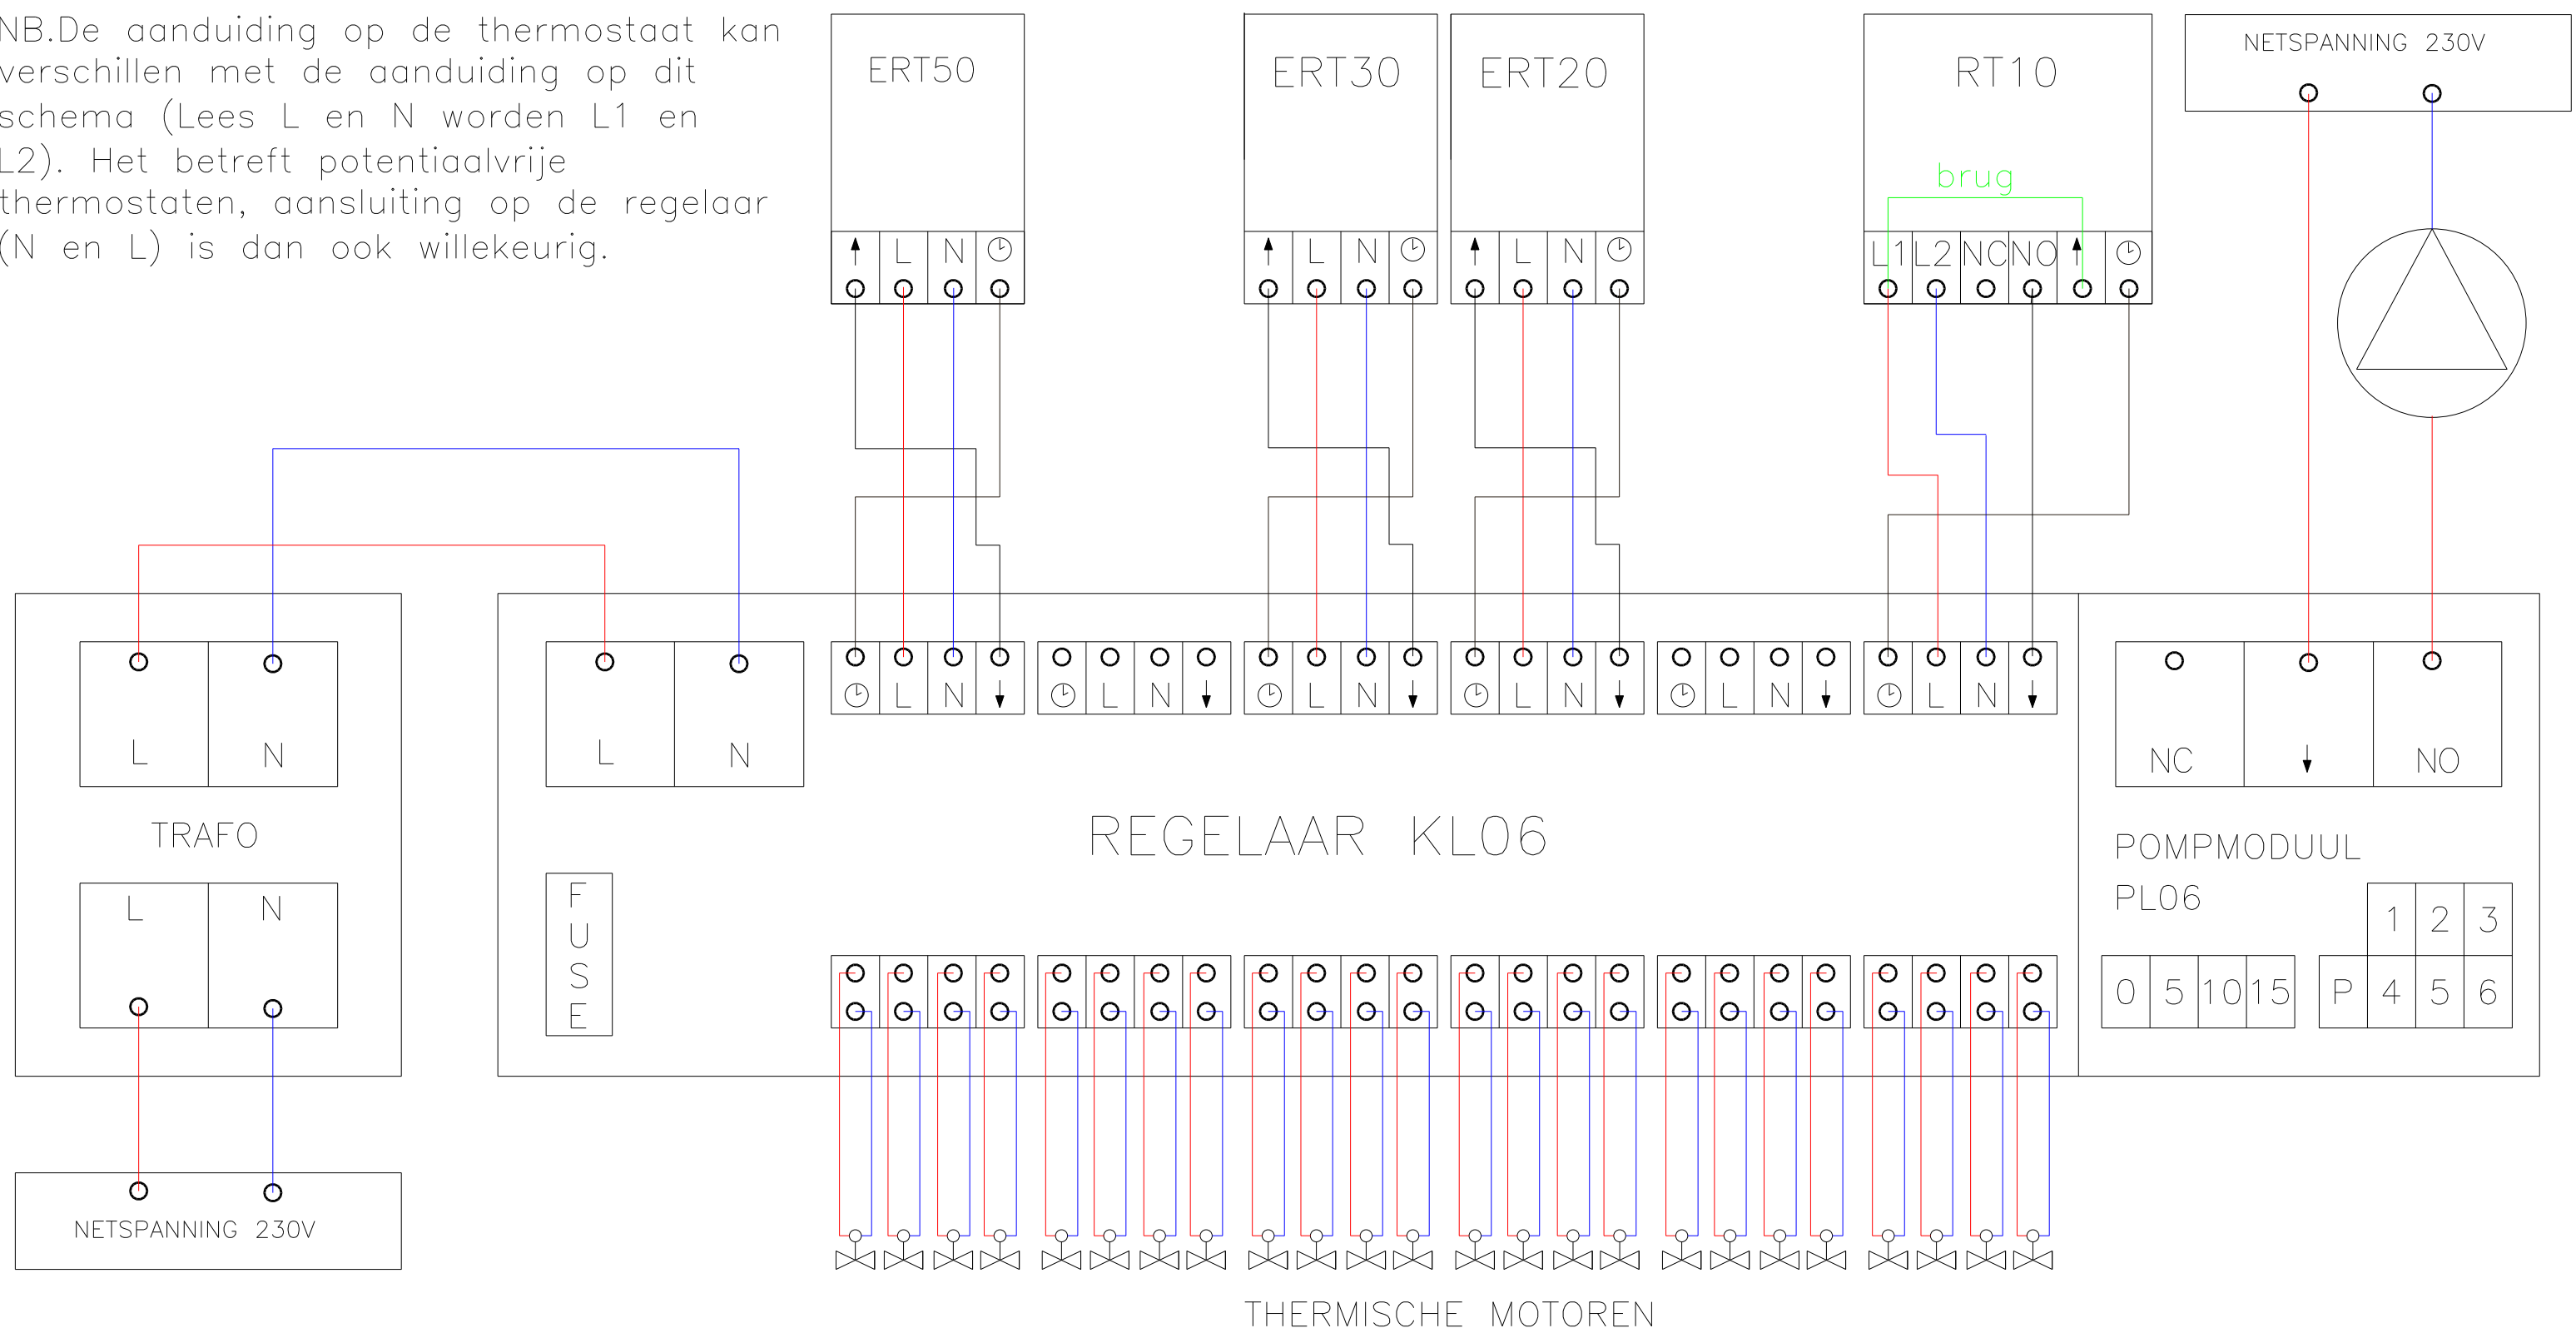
NB.De aanduiding op de thermostaat kan verschillen met de aanduiding op dit schema (Lees L en N worden L1 en L2). Het betreft potentiaalvrije thermostaten, aansluiting op de regelaar (N en L) is dan ook willekeurig.

ERT50

↑ L N ◷

ERT30

↑ L N ◷

ERT20

↑ L N ◷

RT10

brug

L1 L2 NC NO ↑ ◷

NETSPANNING 230V

L N

TRAFO

L N

NETSPANNING 230V

L N

◷ L N ↓

◷ L N ↓

◷ L N ↓

◷ L N ↓

◷ L N ↓

◷ L N ↓

REGELAAR KL06

F U S E

NC ↓ NO

POMPMODUUL PL06

| 1 | 2 | 3 |
|---|---|---|

| 0 | 5 | 10 | 15 |
|---|---|---|---|

| P | 4 | 5 | 6 |
|---|---|---|---|

THERMISCHE MOTOREN